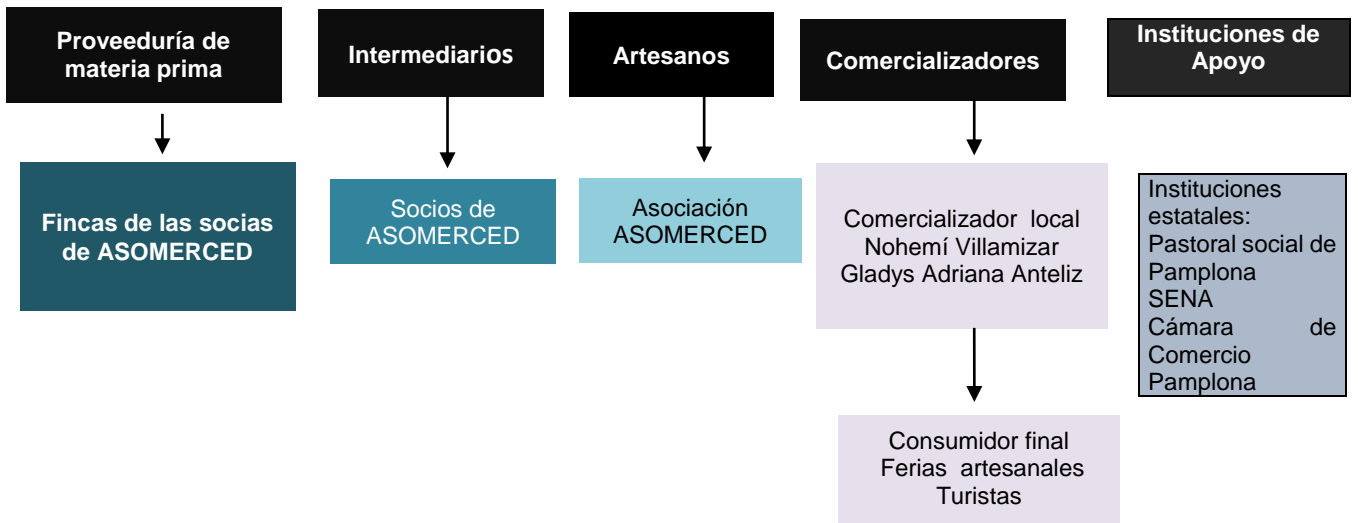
Proveeduría de materia prima

Intermediarios

Artesanos

Comercializadores

Instituciones de Apoyo

Fincas de las socias de ASOMERCED

Socios de ASOMERCED

Asociación ASOMERCED

Comercializador local
Nohemí Villamizar
Gladys Adriana Anteliz

Instituciones estatales:
Pastoral social de Pamplona
SENA
Cámara de Comercio Pamplona

Consumidor final
Ferias artesanales
Turistas